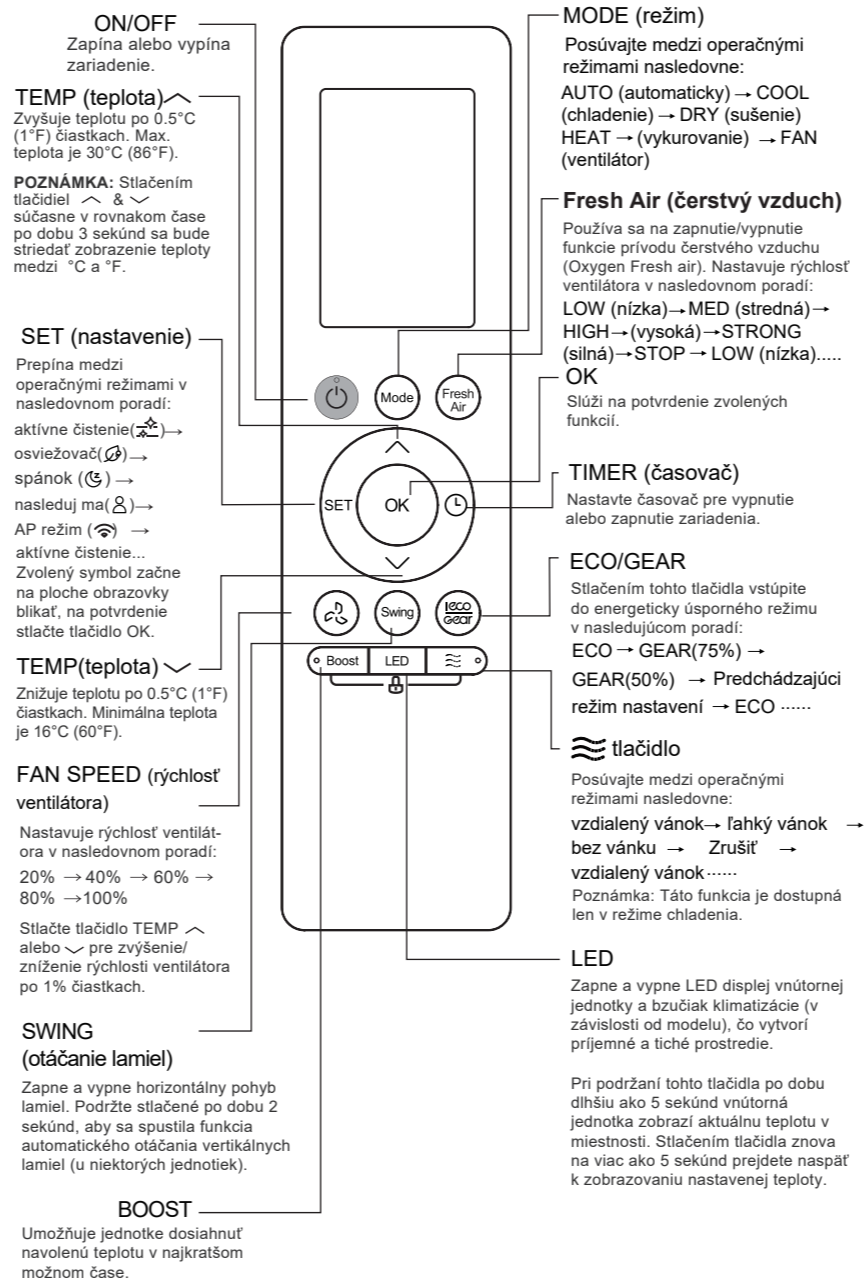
ON/OFF
Zapína alebo vypína zariadenie.

TEMP (teplota)︿
Zvyšuje teplotu po 0.5°C (1°F) čiastkach. Max. teplota je 30°C (86°F).

POZNÁMKA: Stlačením tlačidiel ︿ & ﹀ súčasne v rovnakom čase po dobu 3 sekúnd sa bude striedať zobrazenie teploty medzi °C a °F.

SET (nastavenie)
Prepína medzi operačnými režimami v nasledovnom poradí:
aktívne čistenie( )→
osviežovač( )→
spánok ( ) →
nasleduj ma( )→
AP režim ( ) →
aktívne čistenie...
Zvolený symbol začne na ploche obrazovky blikať, na potvrdenie stlačte tlačidlo OK.

TEMP(teplota) ﹀
Znižuje teplotu po 0.5°C (1°F) čiastkach. Minimálna teplota je 16°C (60°F).

FAN SPEED (rýchlosť ventilátora)
Nastavuje rýchlosť ventilátora v nasledovnom poradí:
20% →40% → 60% → 80% →100%
Stlačte tlačidlo TEMP ︿ alebo ﹀ pre zvýšenie/ zníženie rýchlosti ventilátora po 1% čiastkach.

SWING (otáčanie lamiel)
Zapne a vypne horizontálny pohyb lamiel. Podržte stlačené po dobu 2 sekúnd, aby sa spustila funkcia automatického otáčania vertikálnych lamiel (u niektorých jednotiek).

BOOST
Umožňuje jednotke dosiahnuť navolenú teplotu v najkratšom možnom čase.

Mode
Fresh Air
SET
OK
Swing
Boost
LED

MODE (režim)
Posúvajte medzi operačnými režimami nasledovne:
AUTO (automaticky) → COOL (chladenie) → DRY (sušenie) HEAT → (vykurovanie) → FAN (ventilátor)

Fresh Air (čerstvý vzduch)
Používa sa na zapnutie/vypnutie funkcie prívodu čerstvého vzduchu (Oxygen Fresh air). Nastavuje rýchlosť ventilátora v nasledovnom poradí:
LOW (nízka)→MED (stredná)→ HIGH→(vysoká)→STRONG (silná)→STOP → LOW (nízka).....

OK
Slúži na potvrdenie zvolených funkcií.

TIMER (časovač)
Nastavte časovač pre vypnutie alebo zapnutie zariadenia.

ECO/GEAR
Stlačením tohto tlačidla vstúpite do energeticky úsporného režimu v nasledujúcom poradí:
ECO → GEAR(75%) → GEAR(50%) → Predchádzajúci režim nastavení → ECO ······

tlačidlo
Posúvajte medzi operačnými režimami nasledovne:
vzdialený vánok→ ľahký vánok → bez vánku → Zrušiť → vzdialený vánok······
Poznámka: Táto funkcia je dostupná len v režime chladenia.

LED
Zapne a vypne LED displej vnútornej jednotky a bzučiak klimatizácie (v závislosti od modelu), čo vytvorí príjemné a tiché prostredie.

Pri podržaní tohto tlačidla po dobu dlhšiu ako 5 sekúnd vnútorná jednotka zobrazí aktuálnu teplotu v miestnosti. Stlačením tlačidla znova na viac ako 5 sekúnd prejdete naspäť k zobrazovaniu nastavenej teploty.